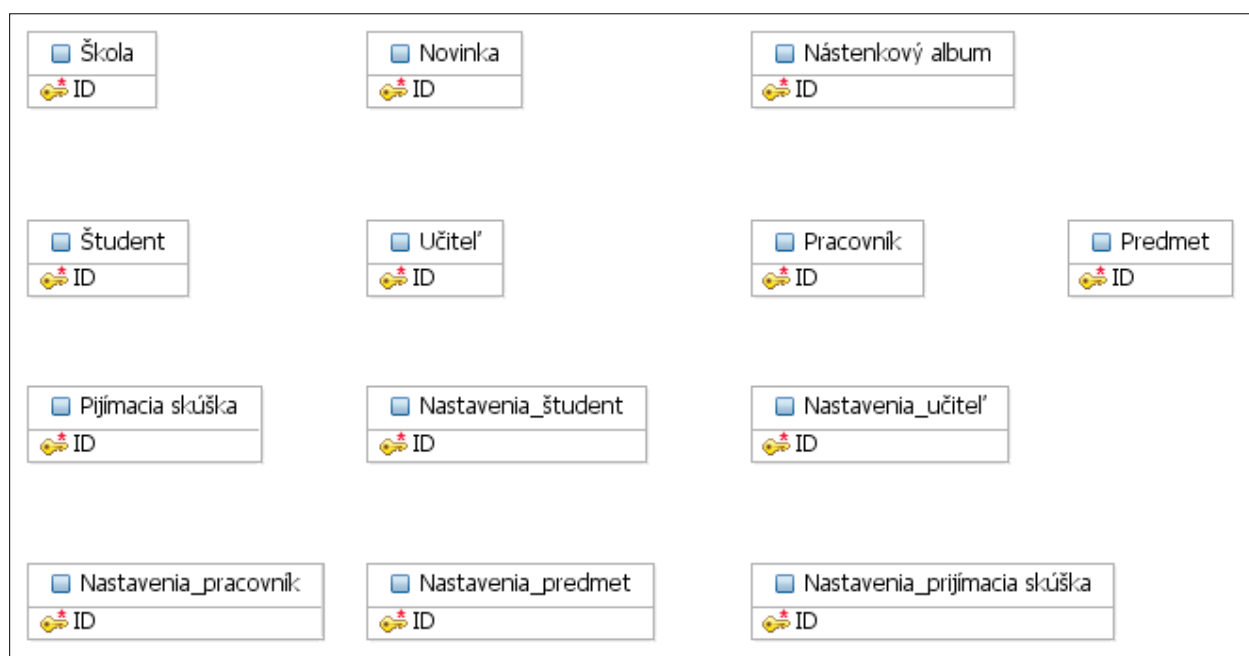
Škola
ID

Novinka
ID

Nástenkový album
ID

Študent
ID

Učiteľ
ID

Pracovník
ID

Predmet
ID

Pijímacia skúška
ID

Nastavenia_študent
ID

Nastavenia_učiteľ
ID

Nastavenia_pracovník
ID

Nastavenia_predmet
ID

Nastavenia_prijímacia skúška
ID